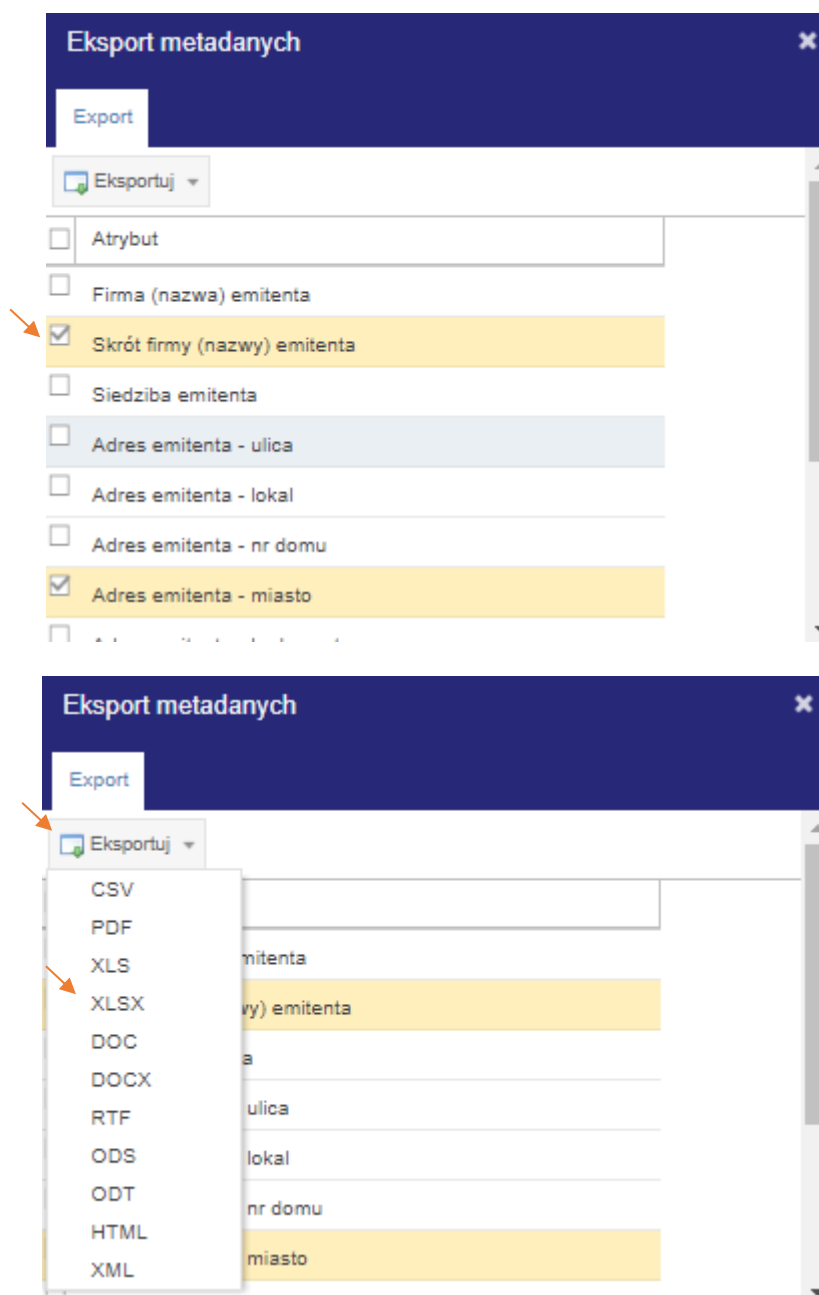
Eksport metadanych ×

Export

Eksportuj

Atrybut
Firma (nazwa) emitenta
Skrót firmy (nazwy) emitenta
Siedziba emitenta
Adres emitenta - ulica
Adres emitenta - lokal
Adres emitenta - nr domu
Adres emitenta - miasto
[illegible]

Eksport metadanych ×

Export

Eksportuj

CSV
PDF
XLS
XLSX
DOC
DOCX
RTF
ODS
ODT
HTML
XML

mitenta
wy) emitenta
a
ulica
lokal
nr domu
miasto